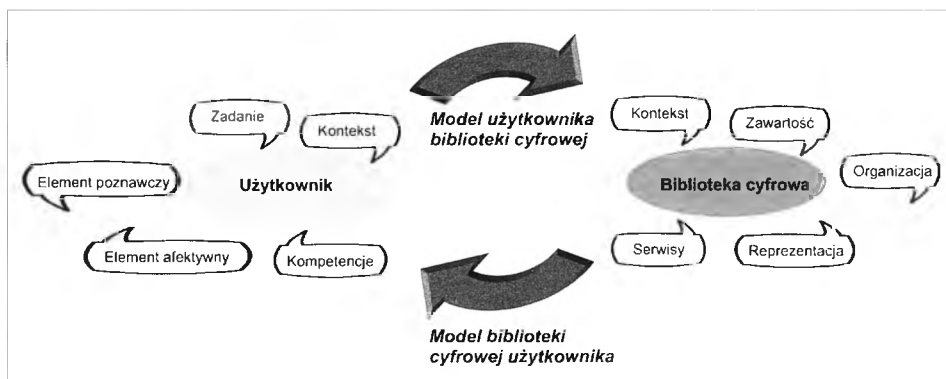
Model użytkownika biblioteki cyfrowej

Zadanie

Kontekst

Element poznawczy

Użytkownik

Element afektywny

Kompetencje

Kontekst

Zawartość

Biblioteka cyfrowa

Organizacja

Serwisy

Reprezentacja

Model biblioteki cyfrowej użytkownika